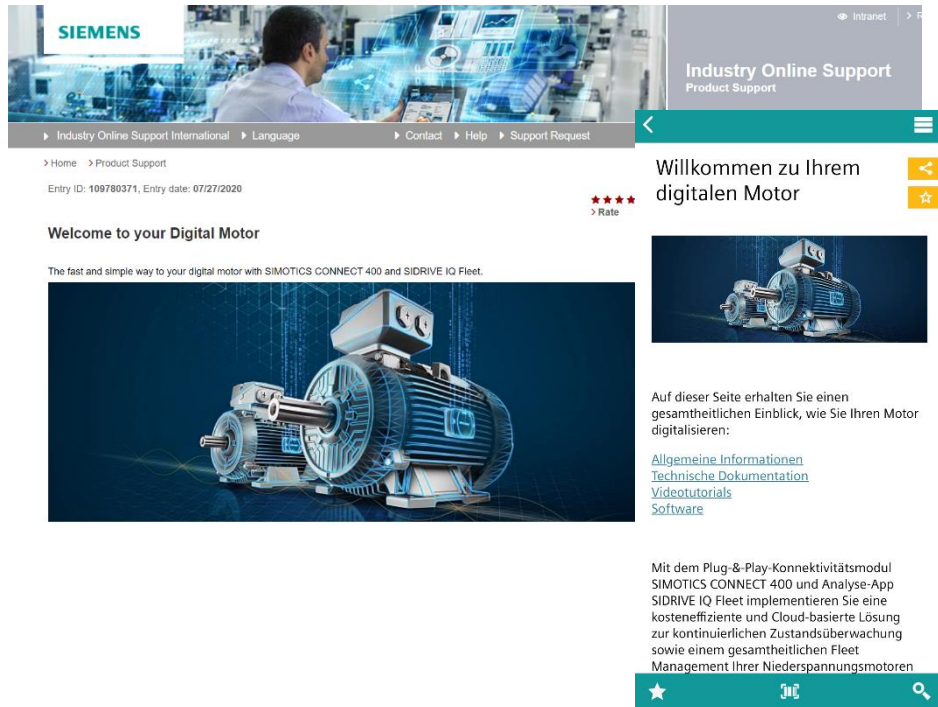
SIEMENS

Intranet | > F

Industry Online Support
Product Support

Industry Online Support International  Language  Contact  Help  Support Request

> Home > Product Support

Entry ID: 109780371, Entry date: 07/27/2020

> Rate

Welcome to your Digital Motor

The fast and simple way to your digital motor with SIMOTICS CONNECT 400 and SIDRIVE IQ Fleet.

Willkommen zu Ihrem digitalen Motor

Auf dieser Seite erhalten Sie einen gesamtheitlichen Einblick, wie Sie Ihren Motor digitalisieren:

Allgemeine Informationen
Technische Dokumentation
Videotutorials
Software

Mit dem Plug-&-Play-Konnektivitätsmodul SIMOTICS CONNECT 400 und Analyse-App SIDRIVE IQ Fleet implementieren Sie eine kosteneffiziente und Cloud-basierte Lösung zur kontinuierlichen Zustandsüberwachung sowie einem gesamtheitlichen Fleet Management Ihrer Niederspannungsmotoren